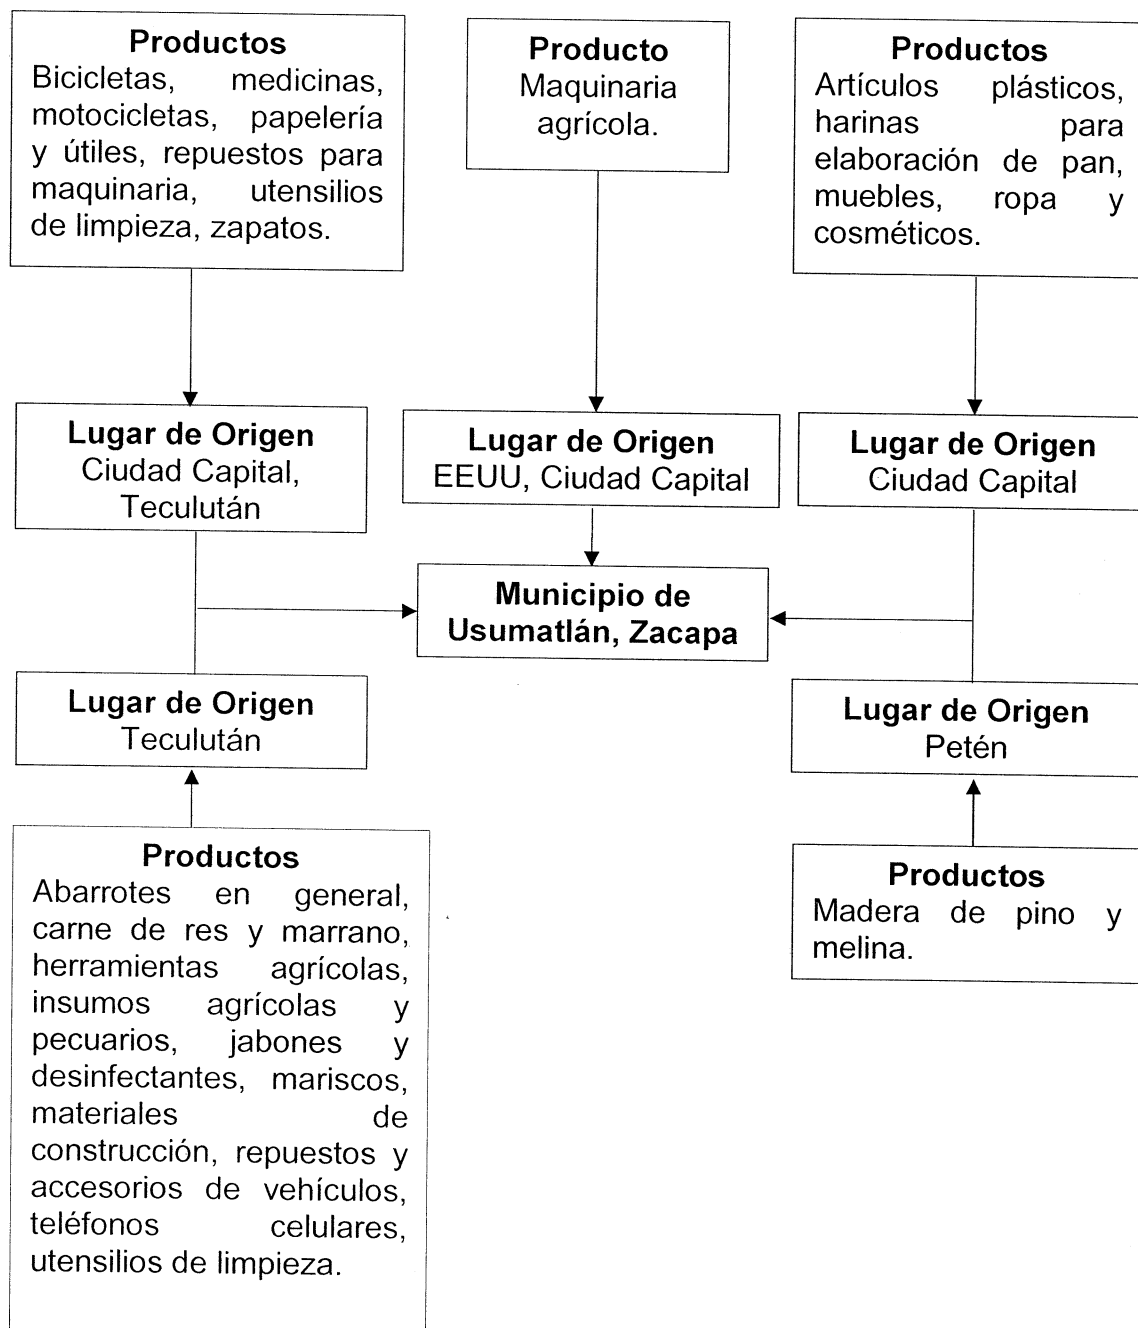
Productos
Bicicletas, medicinas, motocicletas, papelería y útiles, repuestos para maquinaria, utensilios de limpieza, zapatos.

Producto
Maquinaria agrícola.

Productos
Artículos plásticos, harinas para elaboración de pan, muebles, ropa y cosméticos.

Lugar de Origen
Ciudad Capital, Teculután

Lugar de Origen
EEUU, Ciudad Capital

Lugar de Origen
Ciudad Capital

Municipio de Usumatlán, Zacapa

Lugar de Origen
Teculután

Lugar de Origen
Petén

Productos
Abarrotes en general, carne de res y marrano, herramientas agrícolas, insumos agrícolas y pecuarios, jabones y desinfectantes, mariscos, materiales de construcción, repuestos y accesorios de vehículos, teléfonos celulares, utensilios de limpieza.

Productos
Madera de pino y melina.